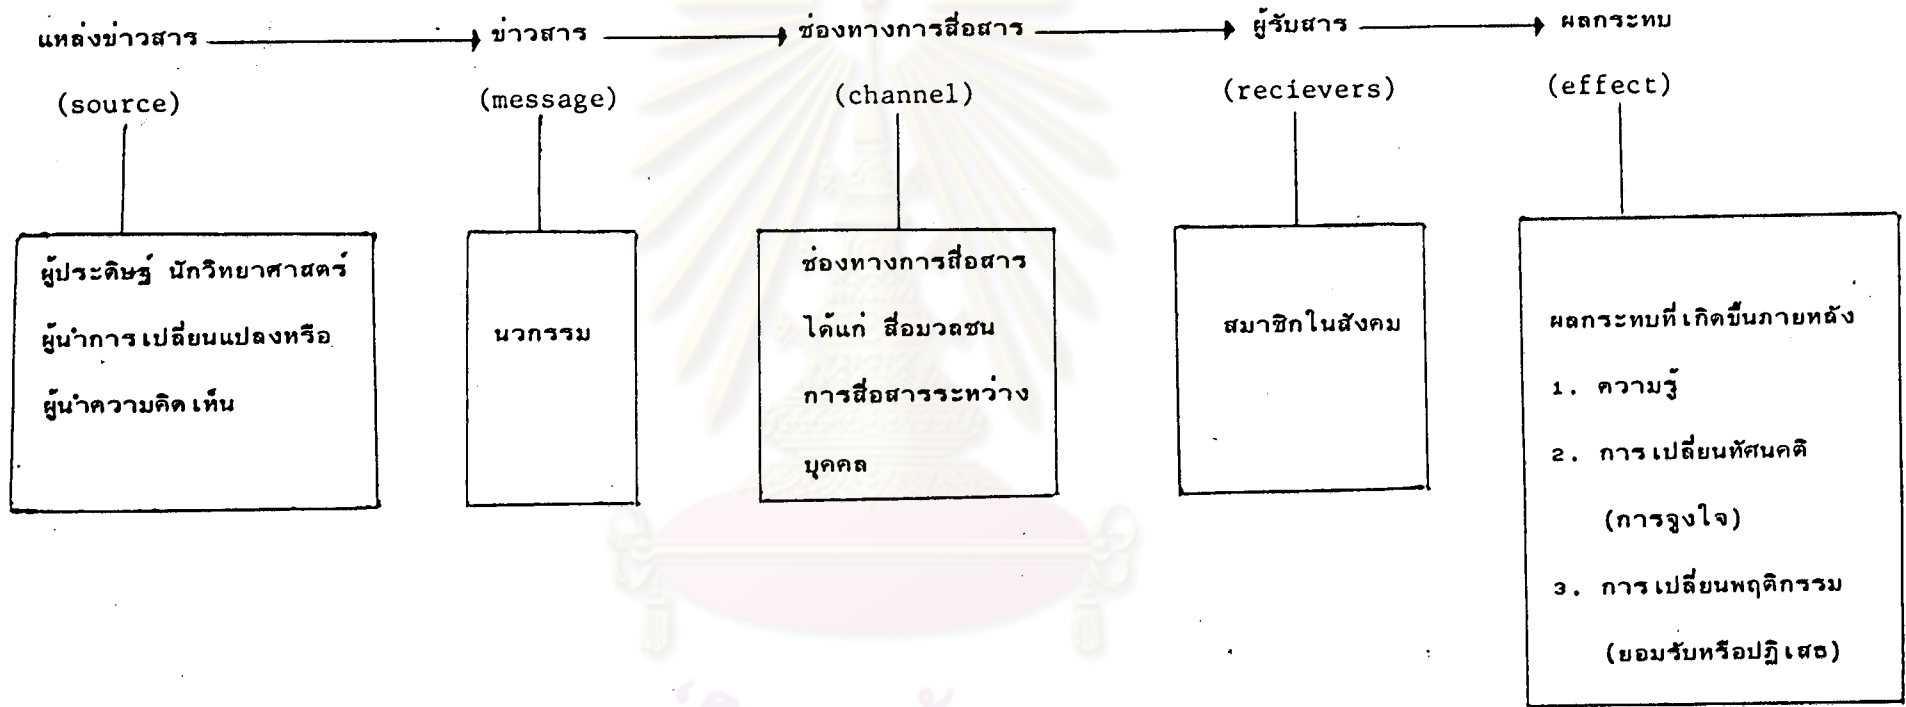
แหล่งข่าวสาร → ข่าวสาร → ช่องทางการสื่อสาร → ผู้รับสาร → ผลกระทบ

(source)

(message)

(channel)

(recievers)

(effect)

ผู้ประดิษฐ์ นักวิทยาศาสตร์ ผู้นำการเปลี่ยนแปลงหรือ ผู้นำความคิดเห็น

นวกรรม

ช่องทางการสื่อสาร ได้แก่ สื่อมวลชน การสื่อสารระหว่างบุคคล

สมาชิกในสังคม

ผลกระทบที่เกิดขึ้นภายหลัง
1. ความรู้
2. การเปลี่ยนทัศนคติ (การจูงใจ)
3. การเปลี่ยนพฤติกรรม (ยอมรับหรือปฏิเสธ)